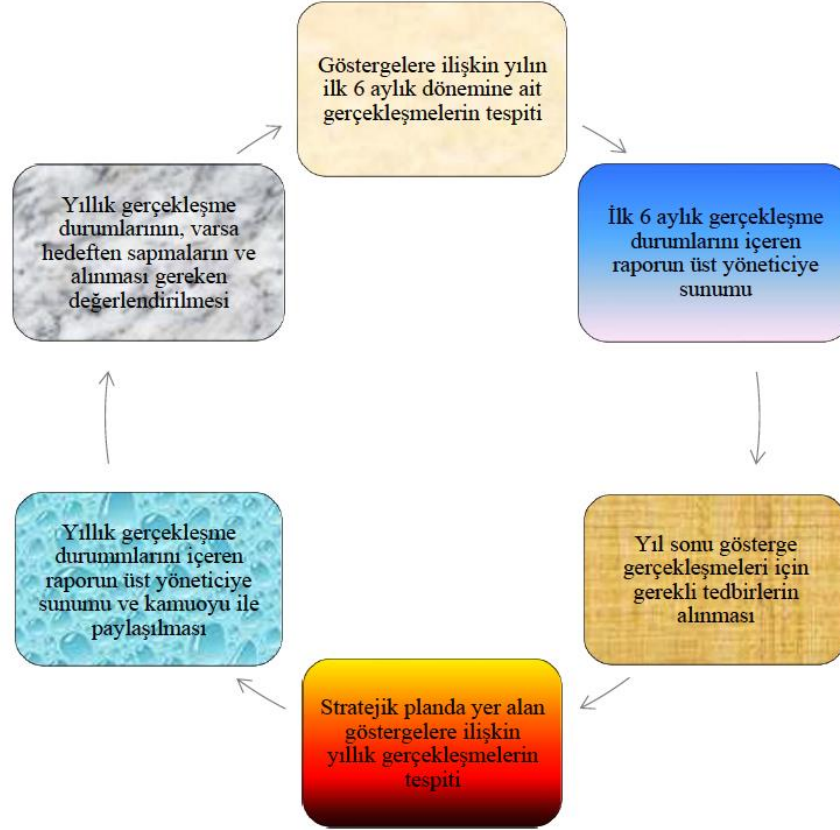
Göstergelere ilişkin yılın ilk 6 aylık dönemine ait gerçekleşmelerin tespiti

İlk 6 aylık gerçekleşme durumlarını içeren raporun üst yöneticiye sunumu

Yıl sonu gösterge gerçekleşmeleri için gerekli tedbirlerin alınması

Stratejik planda yer alan göstergelere ilişkin yıllık gerçekleşmelerin tespiti

Yıllık gerçekleşme durummlarını içeren raporun üst yöneticiye sunumu ve kamuoyu ile paylaşılması

Yıllık gerçekleşme durumlarının, varsa hedeften sapmaların ve alınması gereken değerlendirilmesi